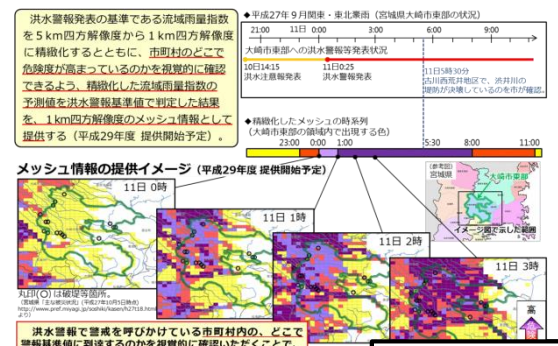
洪水警報発表の基準である流域雨量指数を５km四方解像度から１km四方解像度に精緻化するとともに、市町村のどこで危険度が高まっているのかを視覚的に確認できるよう、精緻化した流域雨量指数の予測値を洪水警報基準値で判定した結果を、１km四方解像度のメッシュ情報として提供する（平成29年度 提供開始予定）。

◆平成27年９月関東・東北豪雨（宮城県大崎市東部の状況）

21:00　11日 0:00　3:00　6:00　9:00

大崎市東部への洪水警報等発表状況

10日14:15 洪水注意報発表

11日0:25 洪水警報発表

11日5時30分 古川西荒井地区で、渋井川の堤防が決壊しているのを市が確認。

◆精緻化したメッシュの時系列（大崎市東部の領域内で出現する色）

23:00　0:00　1:00　5:30　8:00　11:00

メッシュ情報の提供イメージ（平成29年度 提供開始予定）

11日 0時

11日 1時

11日 2時

11日 3時

（参考図）宮城県

大崎市東部

イメージ図で表した範囲

丸印（○）は破堤等箇所。
（宮城県「主な被災状況」（平成27年10月5日時点）http://www.pref.miyagi.jp/soshiki/kasen/h27118.html より）

高

洪水警報で警戒を呼びかけている市町村内の、どこで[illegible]